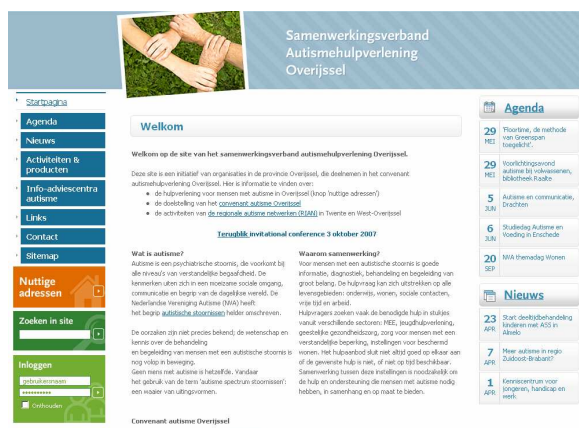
Samenwerkingsverband Autismehulpverlening Overijssel

Startpagina
Agenda
Nieuws
Activiteiten & producten
Info-adviescentra autisme
Links
Contact
Sitemap

Nuttige adressen

Zoeken in site

Inloggen
gebruikersnaam
••••••••••
Onthouden

Welkom

Welkom op de site van het samenwerkingsverband autismehulpverlening Overijssel.

Deze site is een initiatief van organisaties in de provincie Overijssel, die deelnemen in het convenant autismehulpverlening Overijssel. Hier is informatie te vinden over:
de hulpverlening voor mensen met autisme in Overijssel (knop 'nuttige adressen')
de doelstelling van het convenant autisme Overijssel
de activiteiten van de regionale autisme netwerken (RIAN) in Twente en West-Overijssel

Terugblik invitational conference 3 oktober 2007

Wat is autisme?
Autisme is een psychiatrische stoornis, die voorkomt bij alle niveau's van verstandelijke begaafdheid. De kenmerken uiten zich in een moeizame sociale omgang, communicatie en begrip van de dagelijkse wereld. De Nederlandse Vereniging Autisme (NVA) heeft het begrip autistische stoornissen helder omschreven.

De oorzaken zijn niet precies bekend; de wetenschap en kennis over de behandeling en begeleiding van mensen met een autistische stoornis is nog volop in beweging.
Geen mens met autisme is hetzelfde. Vandaar ook het gebruik van de term 'autisme spectrum stoornissen': een waaier van uitingsvormen.

Waarom samenwerking?
Voor mensen met een autistische stoornis is goede informatie, diagnostiek, behandeling en begeleiding van groot belang. De hulpvraag kan zich uitstrekken op alle levensgebieden: onderwijs, wonen, sociale contacten, vrije tijd en arbeid.
Hulpvragers zoeken vaak de benodigde hulp in stukjes vanuit verschillende sectoren: MEE, jeugdhulpverlening, geestelijke gezondheidszorg, zorg voor mensen met een verstandelijke beperking, instellingen voor beschermd wonen. Het hulpaanbod sluit niet altijd goed op elkaar aan of de gewenste hulp is niet, of niet op tijd beschikbaar. Samenwerking tussen deze instellingen is noodzakelijk om de hulp en ondersteuning de mensen met autisme nodig hebben, in samenhang en op maat te bieden.

Convenant autisme Overijssel

Agenda
29 MEI 'Floortime, de methode van Greenspan toegelicht'.
29 MEI Voorlichtingsavond autisme bij volwassenen, bibliotheek Raalte
5 JUN Autisme en communicatie, Drachten
6 JUN Studiedag Autisme en Voeding in Enschede
20 SEP NVA themadag Wonen

Nieuws
23 APR Start deeltijdbehandeling kinderen met ASS in Almelo
7 APR Meer autisme in regio Zuidoost-Brabant?
1 APR Kenniscentrum voor jongeren, handicap en werk